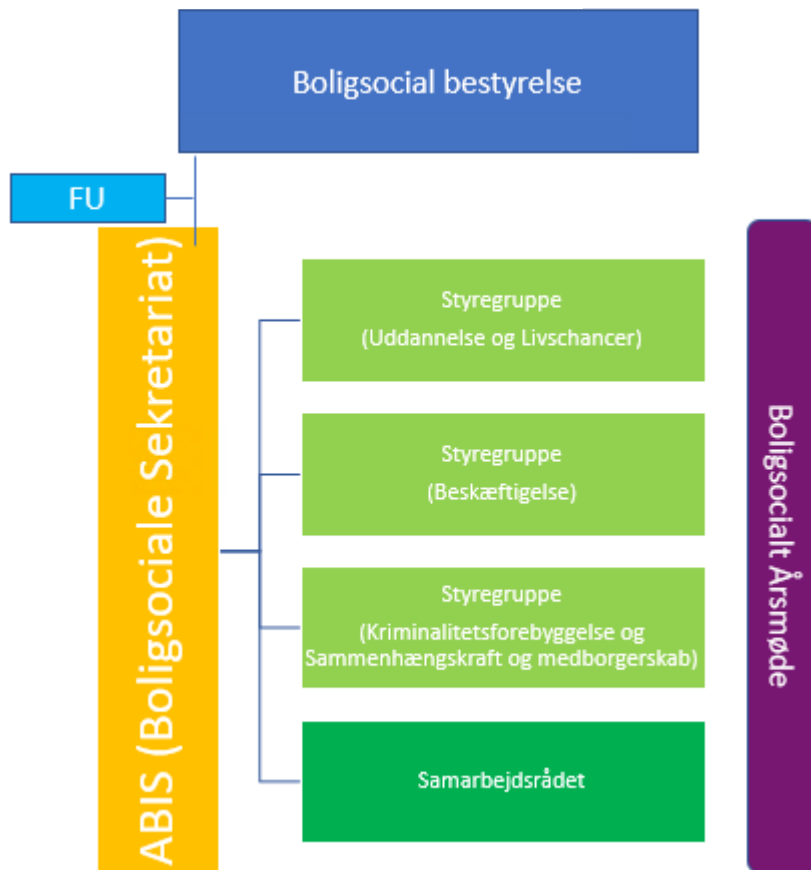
Boligsocial bestyrelse

FU

ABIS (Boligsociale Sekretariat)

Styregruppe
(Uddannelse og Livschancer)

Styregruppe
(Beskæftigelse)

Styregruppe
(Kriminalitetsforebyggelse og Sammenhængskraft og medborgerskab)

Samarbejdsrådet

Boligsocialt Årsmøde